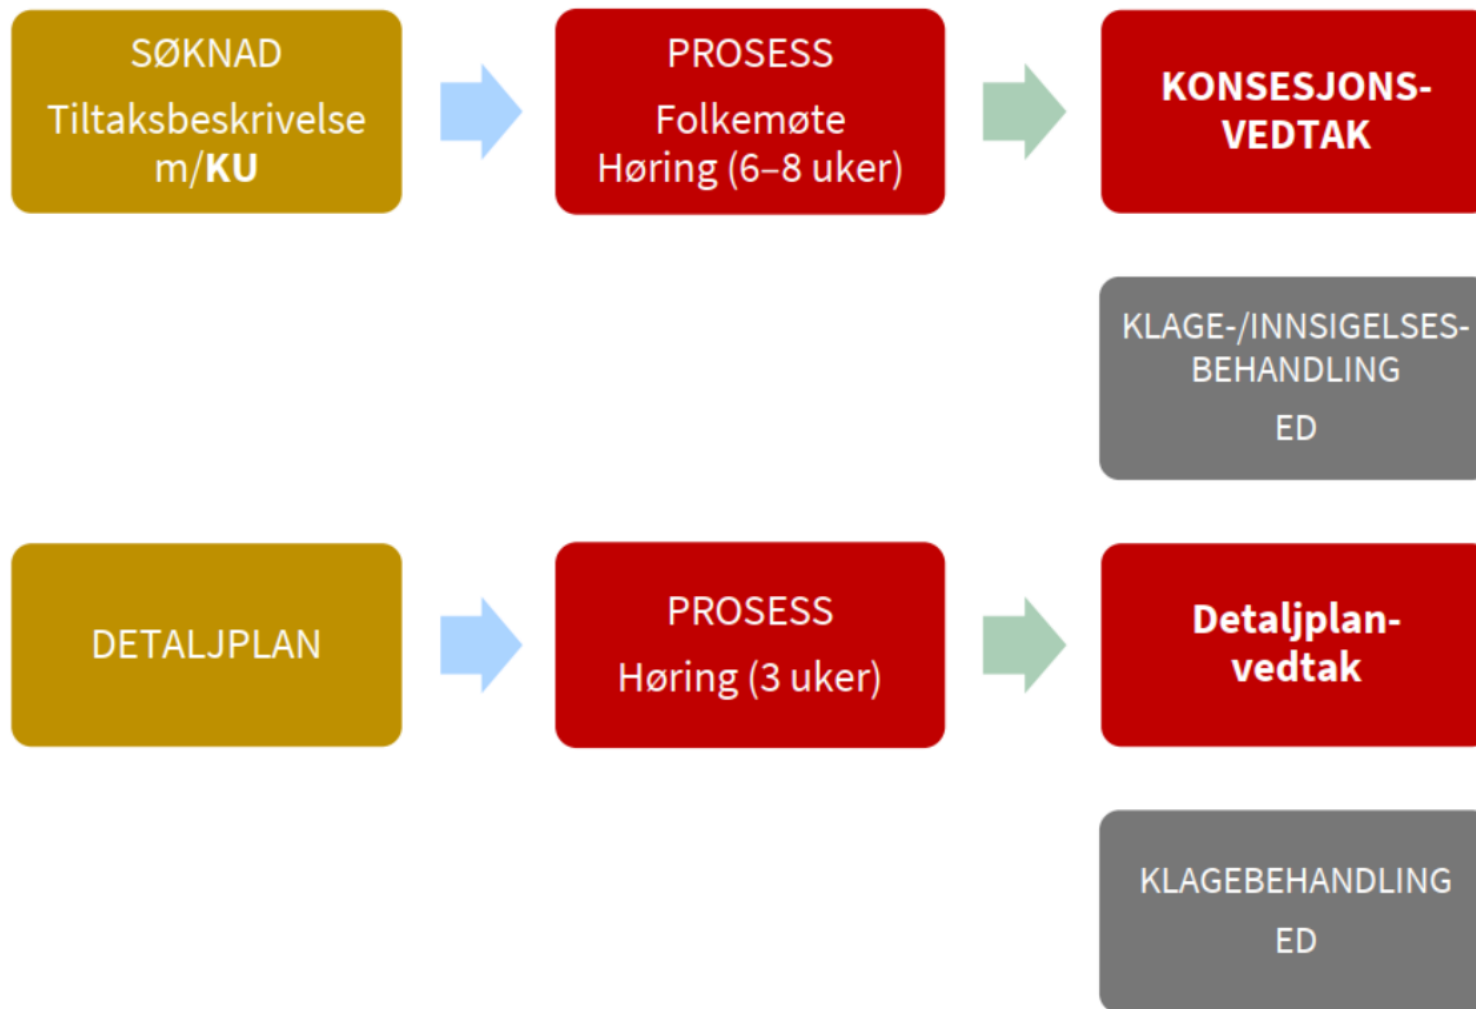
SØKNAD
Tiltaksbeskrivelse
m/**KU**

PROSESS
Folkemøte
Høring (6–8 uker)

**KONSESJONS-
VEDTAK**

KLAGE-/INNSIGELSES-
BEHANDLING
ED

DETALJPLAN

PROSESS
Høring (3 uker)

**Detaljplan-
vedtak**

KLAGEBEHANDLING
ED